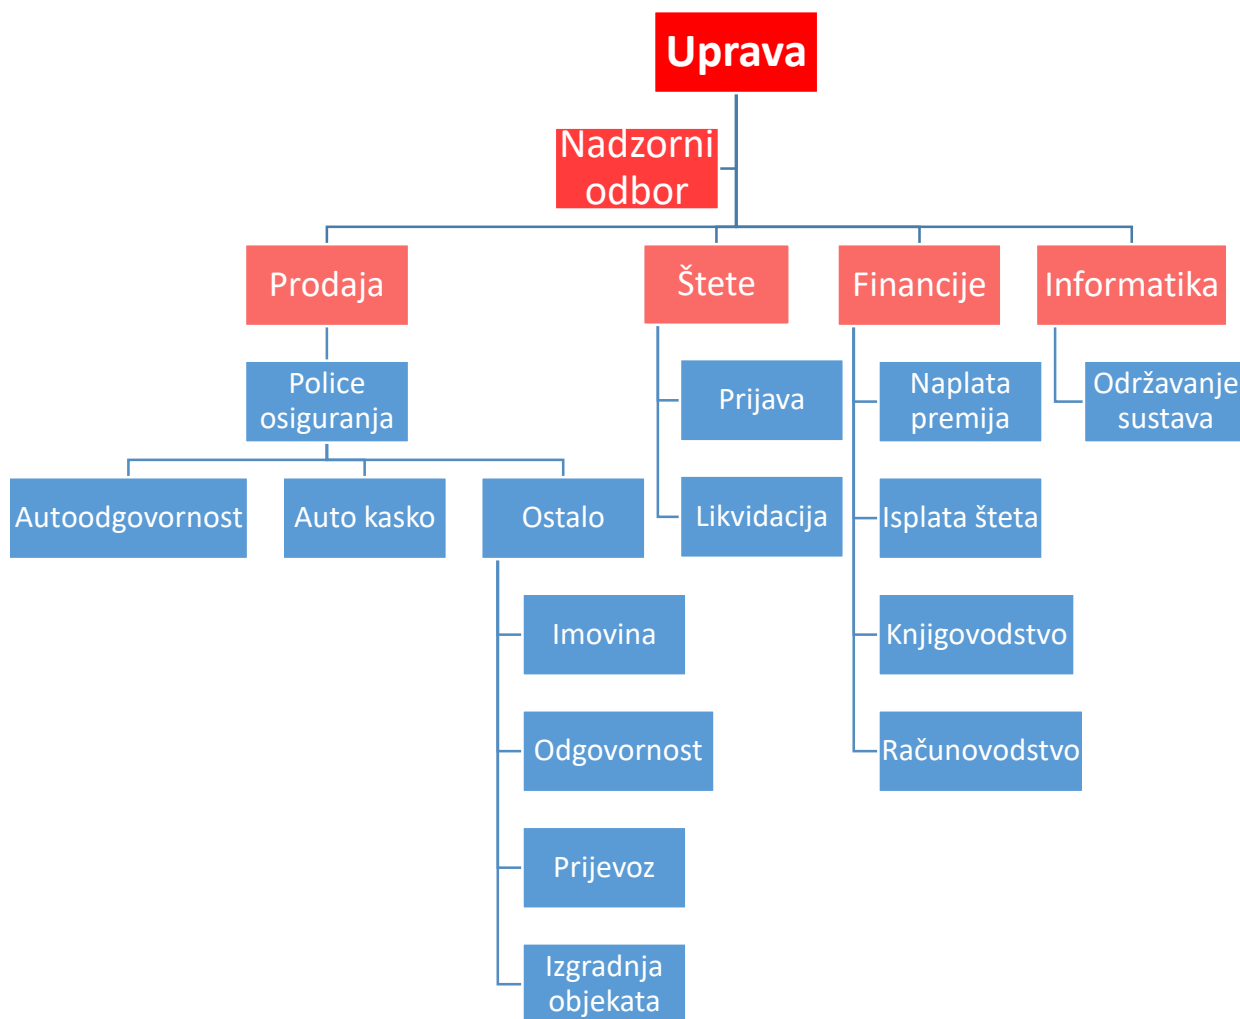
Uprava

Nadzorni odbor

Prodaja

Štete

Financije

Informatika

Police osiguranja

Autoodgovornost

Auto kasko

Ostalo

Imovina

Odgovornost

Prijevoz

Izgradnja objekata

Prijava

Likvidacija

Naplata premija

Isplata šteta

Knjigovodstvo

Računovodstvo

Održavanje sustava